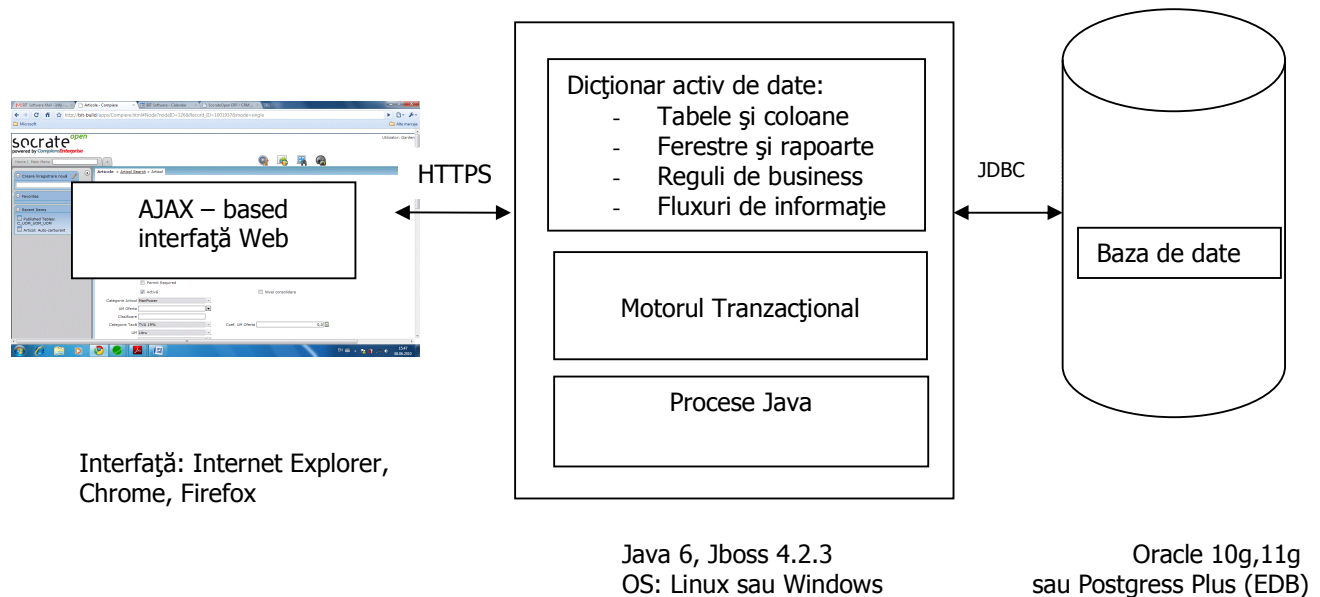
socrate open
powered by CompiereEnterprise

AJAX – based interfață Web

Interfață: Internet Explorer, Chrome, Firefox

HTTPS

Dicţionar activ de date:
- Tabele şi coloane
- Ferestre şi rapoarte
- Reguli de business
- Fluxuri de informaţie

Motorul Tranzacţional

Procese Java

Java 6, Jboss 4.2.3
OS: Linux sau Windows

JDBC

Baza de date

Oracle 10g,11g
sau Postgress Plus (EDB)